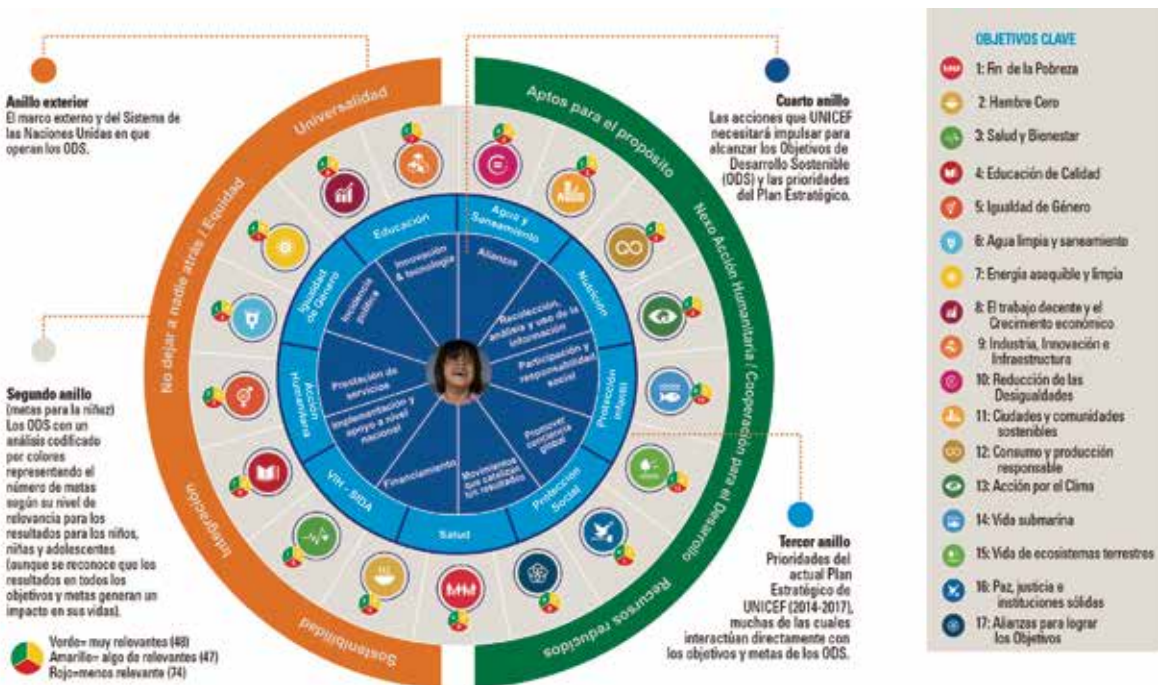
Anillo exterior
El marco externo y del Sistema de las Naciones Unidas en que operan los ODS.

Cuarto anillo
Las acciones que UNICEF necesitará impulsar para alcanzar los Objetivos de Desarrollo Sostenible (ODS) y las prioridades del Plan Estratégico.

Segundo anillo
(metas para la niñez)
Los ODS con un análisis codificado por colores representando el número de metas según su nivel de relevancia para los resultados para los niños, niñas y adolescentes (aunque se reconoce que los resultados en todos los objetivos y metas generan un impacto en sus vidas).

Verde= muy relevantes (48)
Amarillo= algo de relevantes (47)
Rojo=menos relevante (74)

Tercer anillo
Prioridades del actual Plan Estratégico de UNICEF (2014-2017), muchas de las cuales interactúan directamente con los objetivos y metas de los ODS.

Universalidad
No dejar a nadie atrás / Equidad
Integración
Sostenibilidad
Aptos para el propósito
Nexo Acción Humanitaria / Cooperación para el Desarrollo
Recursos reducidos

Educación
Agua y Saneamiento
Nutrición
Protección Infantil
Protección Social
Salud
VIH - SIDA
Acción Humanitaria
Igualdad de Género

Innovación & tecnología
Alianzas
Recolección, análisis y uso de la información
Participación y responsabilidad social
Promover conciencia global
Movimientos que catalizan los resultados
Financiamiento
Implementación y apoyo a nivel nacional
Prestación de servicios
Incidencia política

OBJETIVOS CLAVE
1: Fin de la Pobreza
2: Hambre Cero
3: Salud y Bienestar
4: Educación de Calidad
5: Igualdad de Género
6: Agua limpia y saneamiento
7: Energía asequible y limpia
8: El trabajo decente y el Crecimiento económico
9: Industria, Innovación e Infraestructura
10: Reducción de las Desigualdades
11: Ciudades y comunidades sostenibles
12: Consumo y producción responsable
13: Acción por el Clima
14: Vida submarina
15: Vida de ecosistemas terrestres
16: Paz, justicia e instituciones sólidas
17: Alianzas para lograr los Objetivos